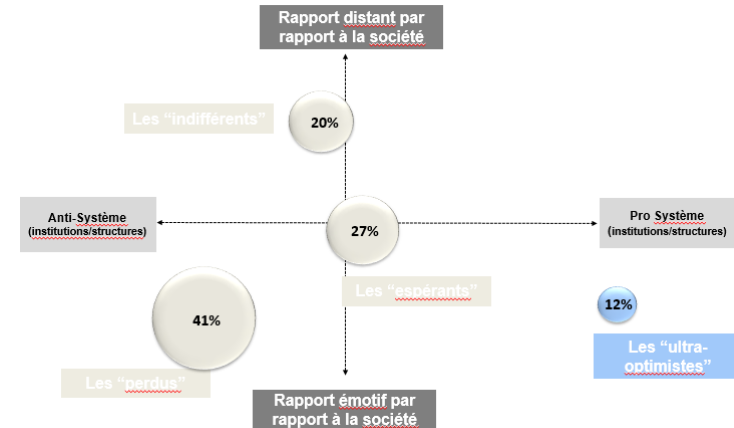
Rapport distant par rapport à la société

Les “indifférents”

20%

Anti-Système (institutions/structures)

27%

Pro Système (institutions/structures)

Les “espérants”

41%

12%

Les “ultra-optimistes”

Les “perdus”

Rapport émotif par rapport à la société